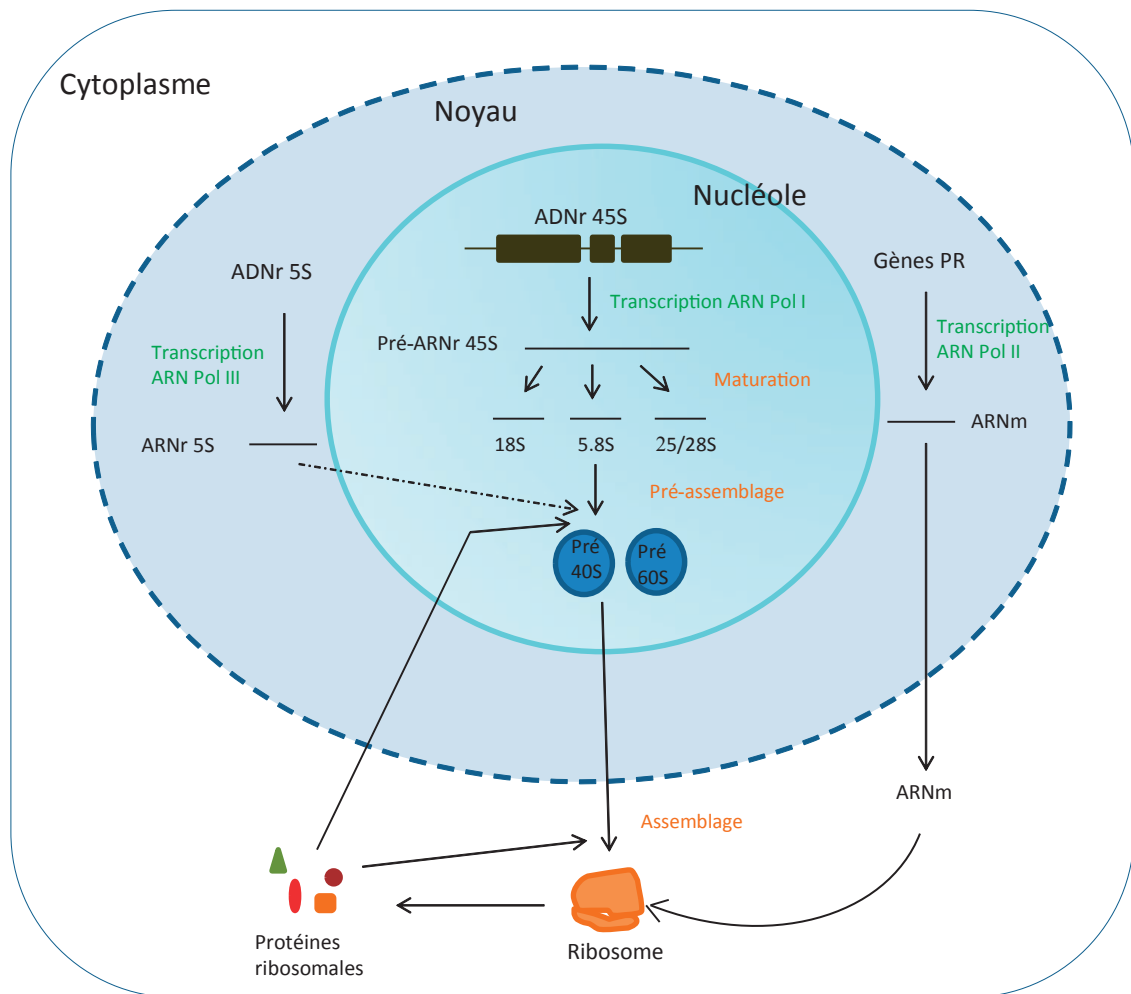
Cytoplasme

Noyau

Nucléole

ADNr 45S

Transcription ARN Pol I

Pré-ARNr 45S

Maturation

18S

5.8S

25/28S

Pré-assemblage

Pré 40S

Pré 60S

ADNr 5S

Transcription ARN Pol III

ARNr 5S

Gènes PR

Transcription ARN Pol II

ARNm

ARNm

Assemblage

Protéines ribosomales

Ribosome